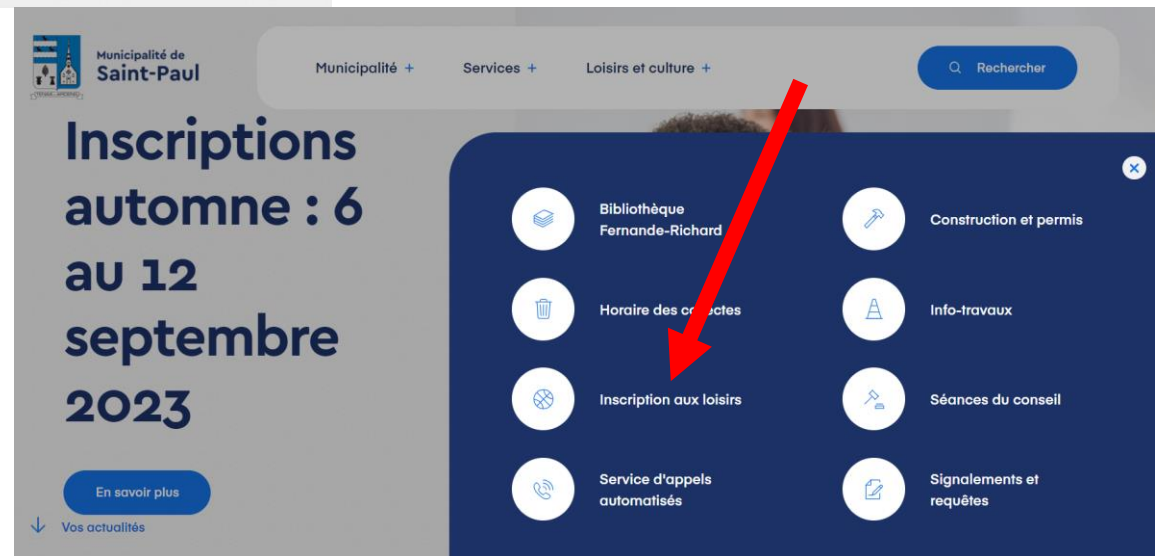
Municipalité de
Saint-Paul

Municipalité +
Services +
Loisirs et culture +

Rechercher

Inscriptions automne : 6 au 12 septembre 2023

En savoir plus

Vos actualités

Bibliothèque Fernande-Richard

Construction et permis

Horaire des co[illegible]ectes

Info-travaux

Inscription aux loisirs

Séances du conseil

Service d'appels automatisés

Signalements et requêtes